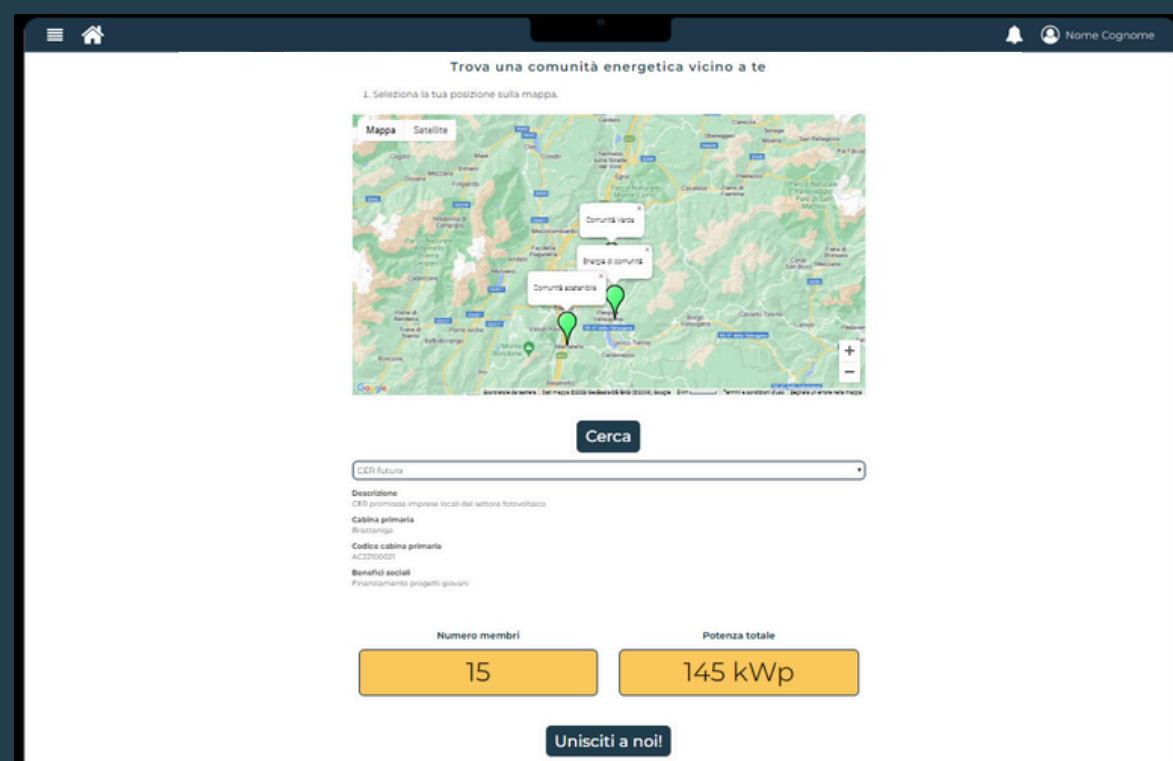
Nome Cognome

Trova una comunità energetica vicino a te

1. Seleziona la tua posizione sulla mappa.

Mappa Satellite

Comunità Verde

Energia di comunità

Comunità sostenibile

+
−

Google

Cerca

CER futura

Descrizione
CER promossa imprese locali del settore fotovoltaico

Cabina primaria
Braizzaniga

Codice cabina primaria
AC22100021

Benefici sociali
Finanziamento progetti giovani

Numero membri
15

Potenza totale
145 kWp

Unisciti a noi!